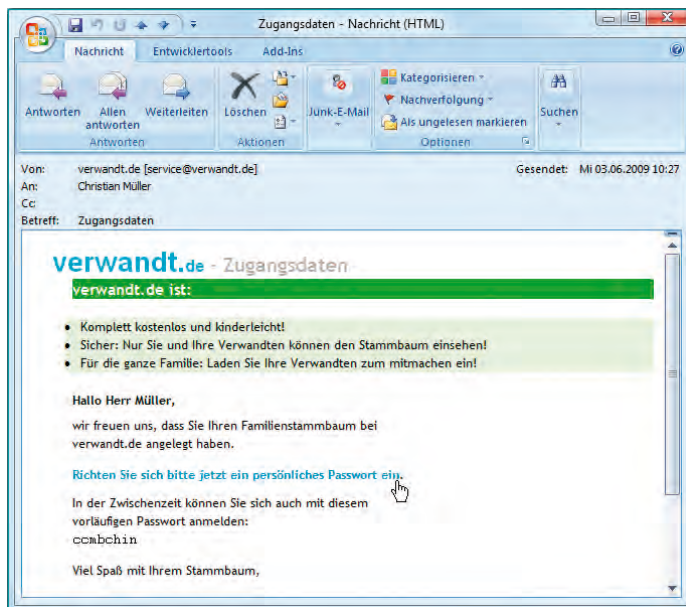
Zugangsdaten - Nachricht (HTML)

Nachricht Entwicklertools Add-Ins

Antworten Allen antworten Weiterleiten
Antworten

Löschen
Aktionen

Junk-E-Mail

Kategorisieren
Nachverfolgung
Als ungelesen markieren
Optionen

Suchen

Von: verwandt.de [service@verwandt.de]
Gesendet: Mi 03.06.2009 10:27
An: Christian Müller
Cc:
Betreff: Zugangsdaten

verwandt.de - Zugangsdaten

verwandt.de ist:

- Komplett kostenlos und kinderleicht!
- Sicher: Nur Sie und Ihre Verwandten können den Stammbaum einsehen!
- Für die ganze Familie: Laden Sie Ihre Verwandten zum mitmachen ein!

Hallo Herr Müller,

wir freuen uns, dass Sie Ihren Familienstammbaum bei verwandt.de angelegt haben.

Richten Sie sich bitte jetzt ein persönliches Passwort ein.

In der Zwischenzeit können Sie sich auch mit diesem vorläufigen Passwort anmelden:
ccmbchin

Viel Spaß mit Ihrem Stammbaum,